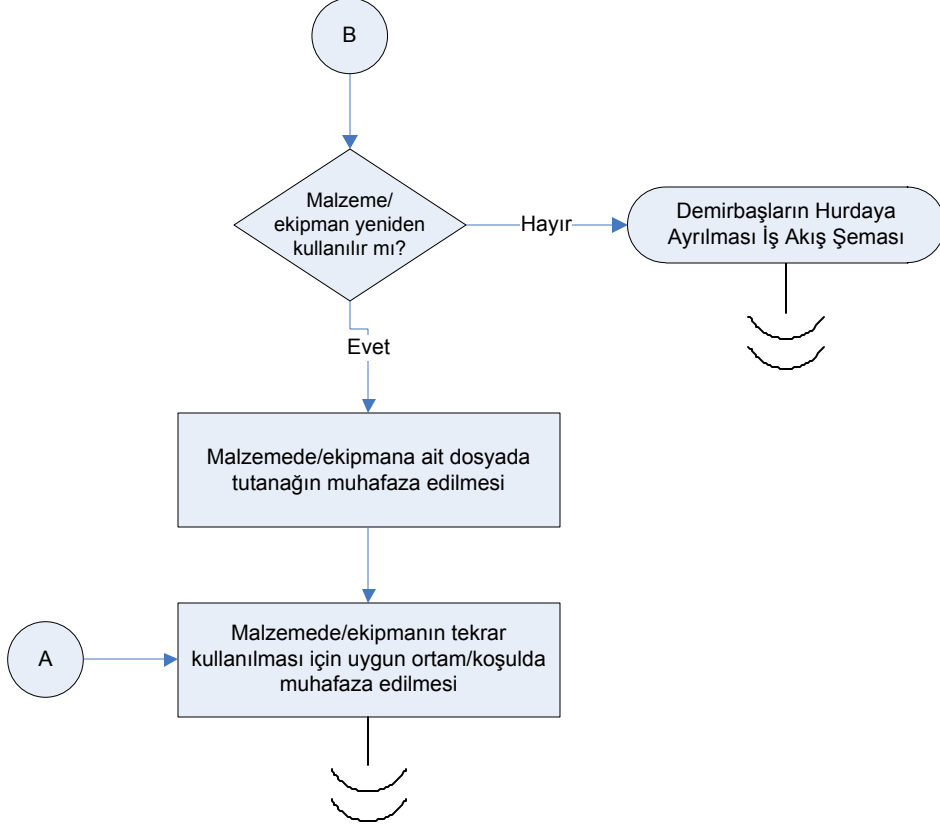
B

Malzeme/ ekipman yeniden kullanılır mı?

Hayır

Demirbaşların Hurdaya Ayrılması İş Akış Şeması

Evet

Malzemede/ekipmana ait dosyada tutanağın muhafaza edilmesi

A

Malzemede/ekipmanın tekrar kullanılması için uygun ortam/koşulda muhafaza edilmesi